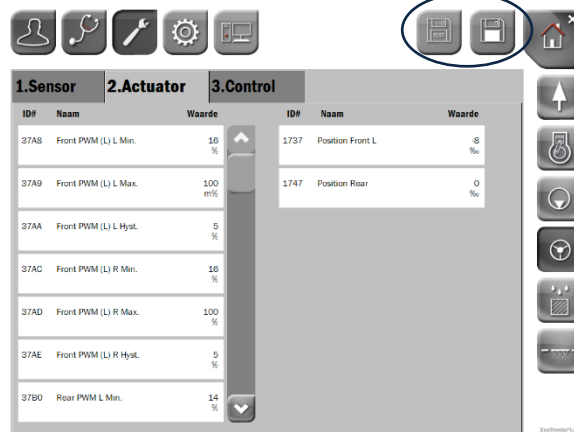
1.Sensor | 2.Actuator | 3.Control

| ID# | Naam | Waarde |
|---|---|---|
| 37A8 | Front PWM (L) L Min. | 16 % |
| 37A9 | Front PWM (L) L Max. | 100 m% |
| 37AA | Front PWM (L) L Hyst. | 5 % |
| 37AC | Front PWM (L) R Min. | 16 % |
| 37AD | Front PWM (L) R Max. | 100 % |
| 37AE | Front PWM (L) R Hyst. | 5 % |
| 37B0 | Rear PWM L Min. | 14 % |

| ID# | Naam | Waarde |
|---|---|---|
| 1737 | Position Front L | -8 ‰ |
| 1747 | Position Rear | 0 ‰ |